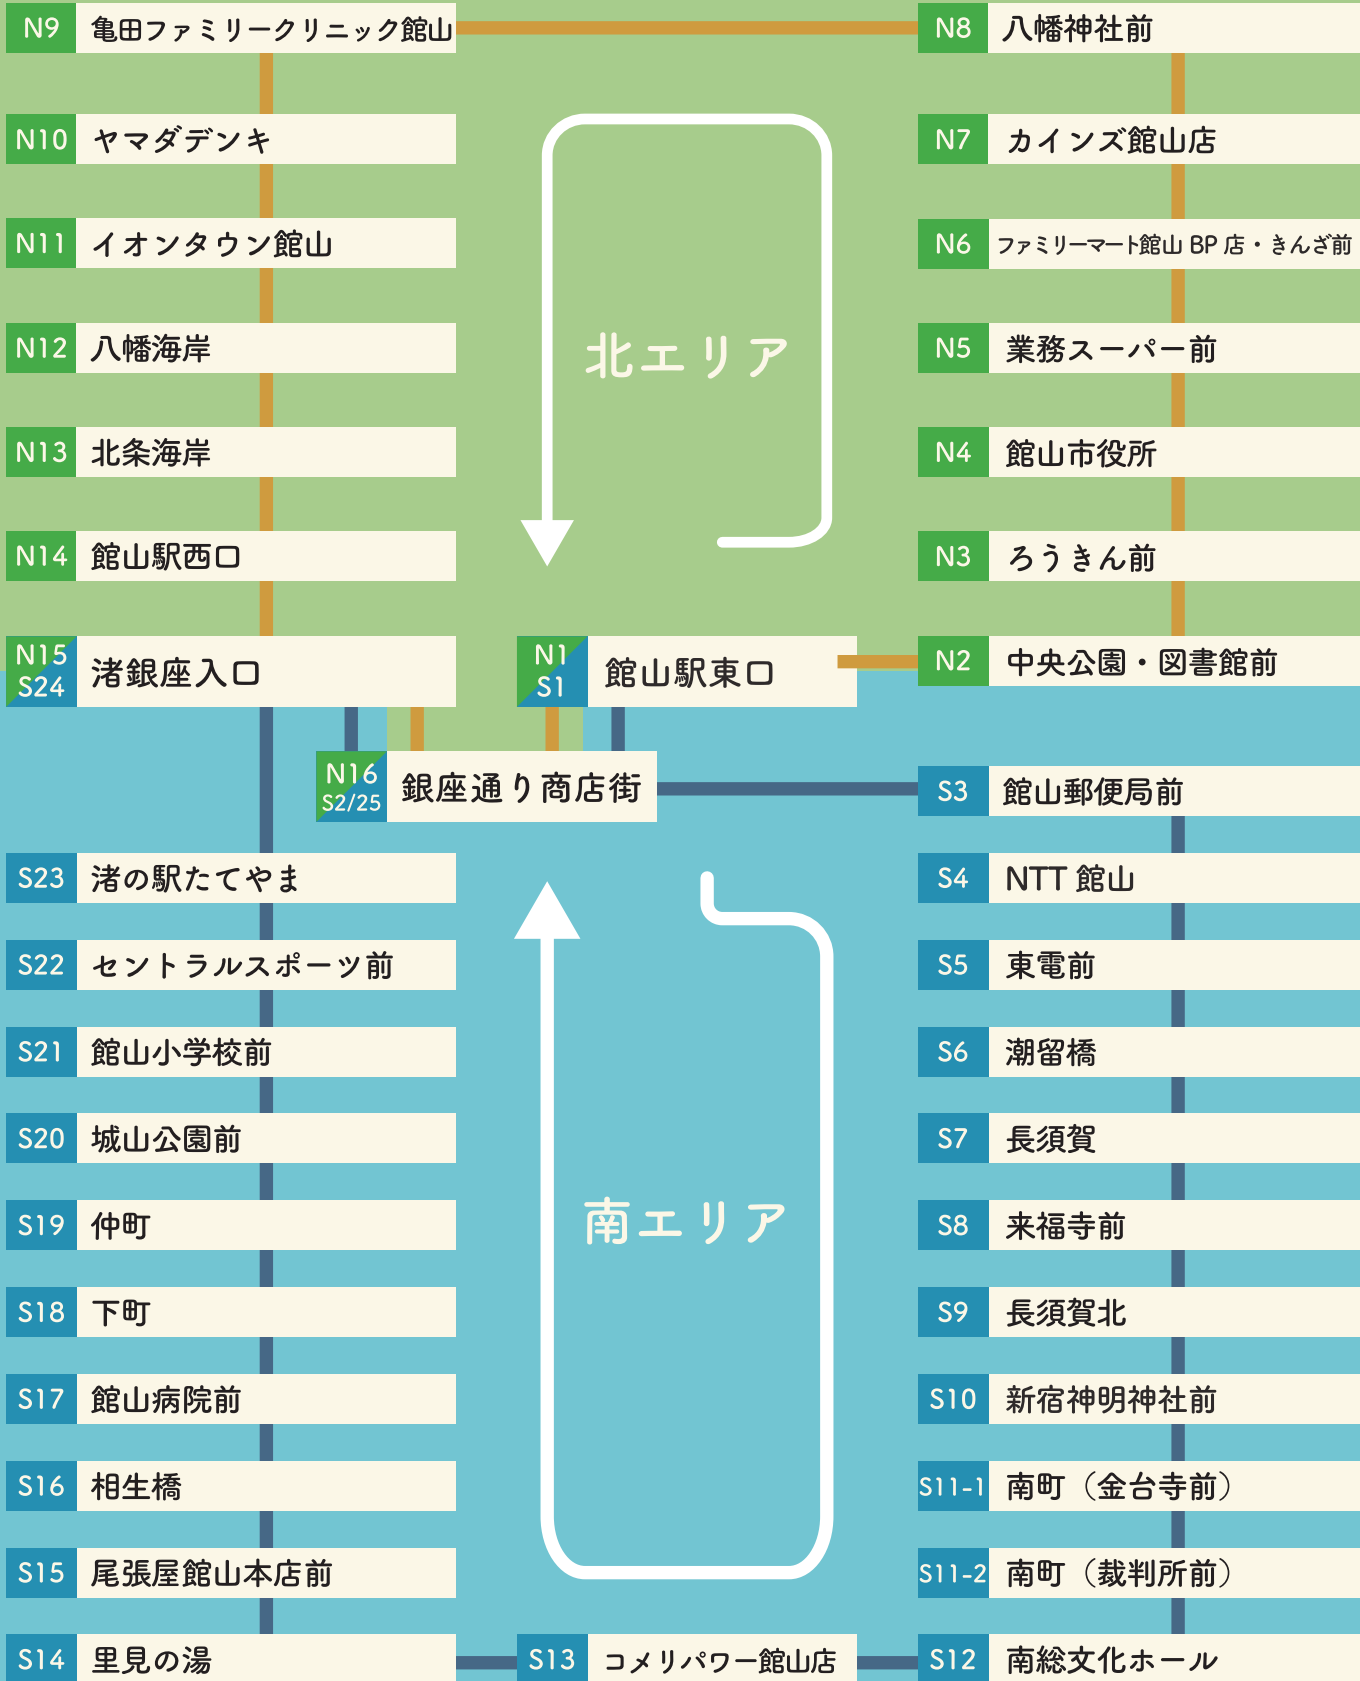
N9 亀田ファミリークリニック館山
N8 八幡神社前
N10 ヤマダデンキ
N7 カインズ館山店
N11 イオンタウン館山
N6 ファミリーマート館山 BP 店・きんざ前
N12 八幡海岸
北エリア
N5 業務スーパー前
N13 北条海岸
N4 館山市役所
N14 館山駅西口
N3 ろうきん前
N15 S24 渚銀座入口
N1 S1 館山駅東口
N2 中央公園・図書館前
N16 S2/25 銀座通り商店街
S3 館山郵便局前
S23 渚の駅たてやま
S4 NTT 館山
S22 セントラルスポーツ前
S5 東電前
S21 館山小学校前
S6 潮留橋
S20 城山公園前
S7 長須賀
S19 仲町
南エリア
S8 来福寺前
S18 下町
S9 長須賀北
S17 館山病院前
S10 新宿神明神社前
S16 相生橋
S11-1 南町（金台寺前）
S15 尾張屋館山本店前
S11-2 南町（裁判所前）
S14 里見の湯
S13 コメリパワー館山店
S12 南総文化ホール